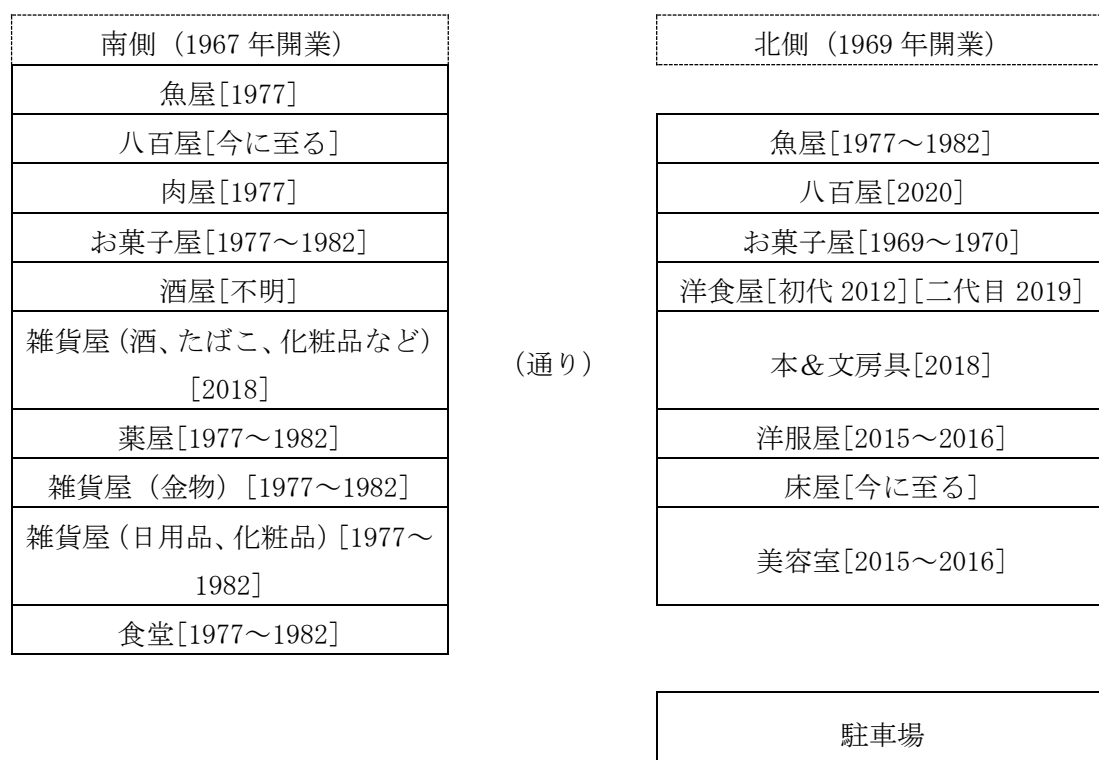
| 南側（1967 年開業） |
|---|
| 魚屋[1977] |
| 八百屋[今に至る] |
| 肉屋[1977] |
| お菓子屋[1977～1982] |
| 酒屋[不明] |
| 雑貨屋（酒、たばこ、化粧品など）[2018] |
| 薬屋[1977～1982] |
| 雑貨屋（金物）[1977～1982] |
| 雑貨屋（日用品、化粧品）[1977～1982] |
| 食堂[1977～1982] |

（通り）

| 北側（1969 年開業） |
|---|
| 魚屋[1977～1982] |
| 八百屋[2020] |
| お菓子屋[1969～1970] |
| 洋食屋[初代 2012][二代目 2019] |
| 本&文房具[2018] |
| 洋服屋[2015～2016] |
| 床屋[今に至る] |
| 美容室[2015～2016] |

駐車場